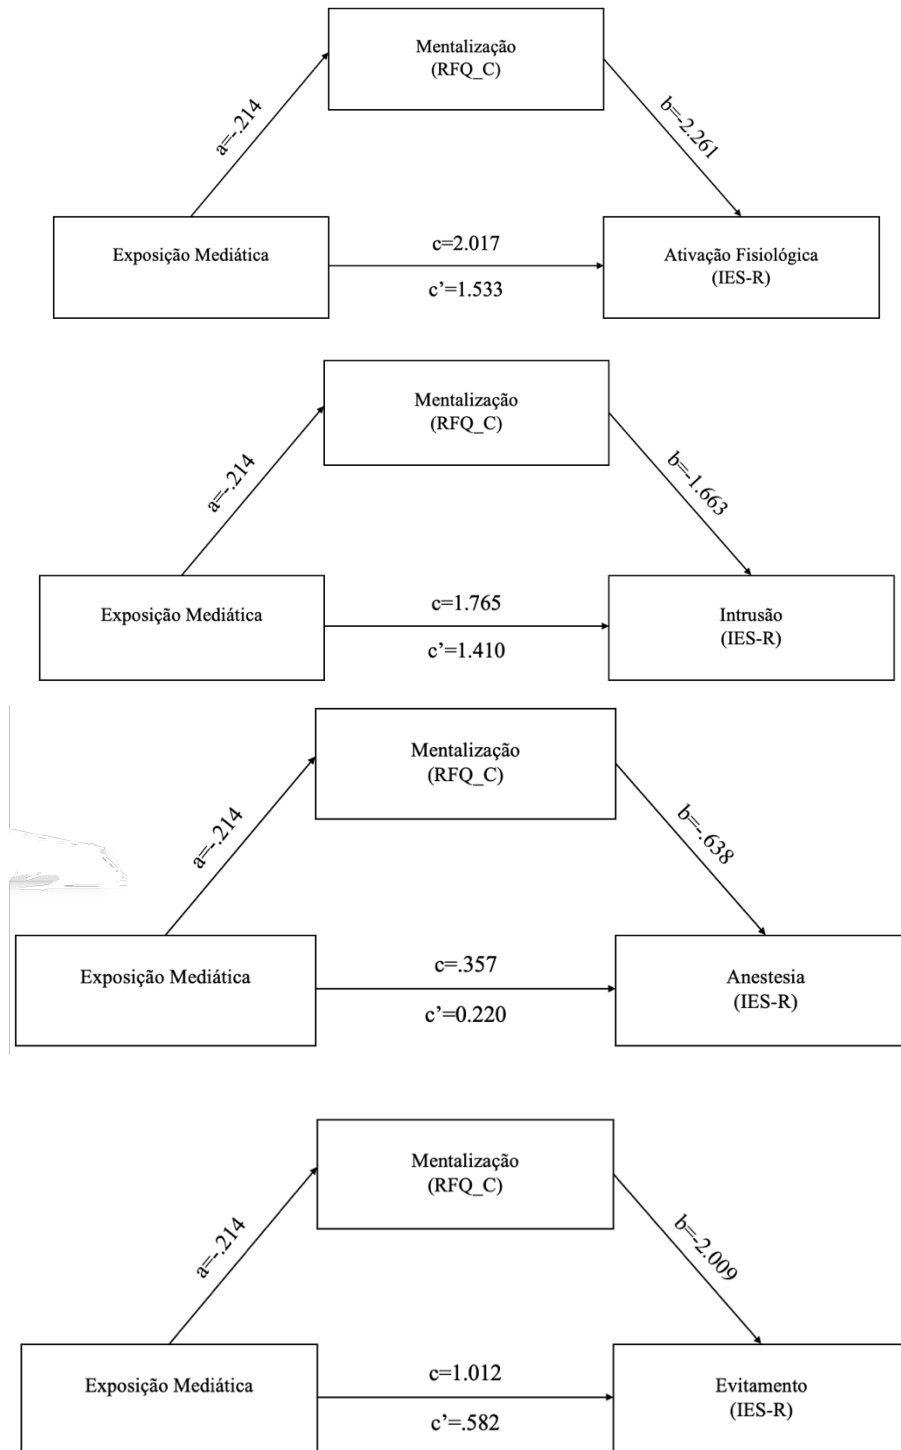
Mentalização
(RFQ_C)

a=-.214

b=-2.261

Exposição Mediática

c=2.017

c'=1.533

Ativação Fisiológica
(IES-R)

Mentalização
(RFQ_C)

a=-.214

b=-1.663

Exposição Mediática

c=1.765

c'=1.410

Intrusão
(IES-R)

Mentalização
(RFQ_C)

a=-.214

b=-.638

Exposição Mediática

c=.357

c'=0.220

Anestesia
(IES-R)

Mentalização
(RFQ_C)

a=-.214

b=-2.009

Exposição Mediática

c=1.012

c'=.582

Evitamento
(IES-R)